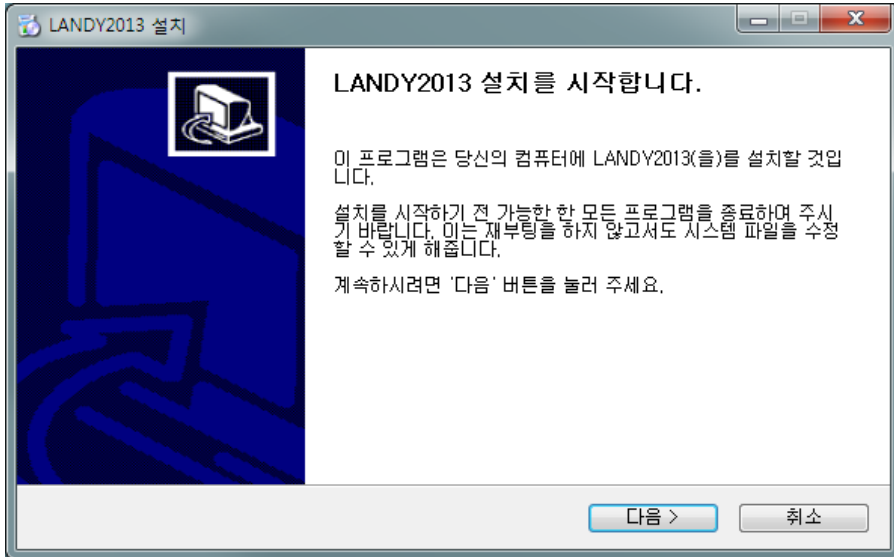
LANDY2013 설치

LANDY2013 설치를 시작합니다.

이 프로그램은 당신의 컴퓨터에 LANDY2013(을)를 설치할 것입니다.

설치를 시작하기 전 가능한 한 모든 프로그램을 종료하여 주시기 바랍니다. 이는 재부팅을 하지 않고서도 시스템 파일을 수정할 수 있게 해줍니다.

계속하시려면 '다음' 버튼을 눌러 주세요.

다음 >

취소